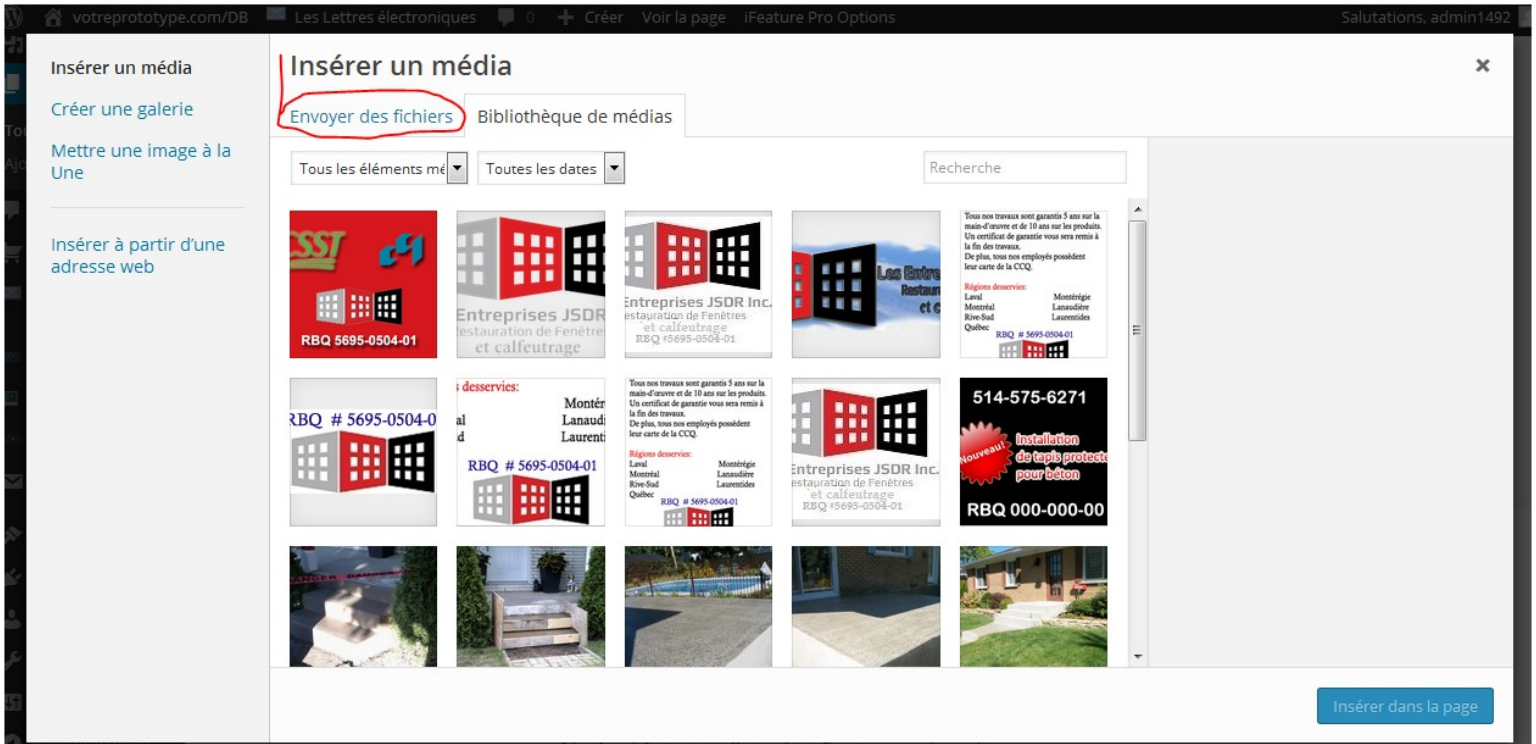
votreprototype.com/DB Les Lettres électroniques 0 + Créer Voir la page iFeature Pro Options Salutations, admin1492

Insérer un média
Créer une galerie
Mettre une image à la Une
Insérer à partir d'une adresse web

Insérer un média
×
Envoyer des fichiers
Bibliothèque de médias

Tous les éléments mé
Toutes les dates
Recherche

CSST
RBQ 5695-0504-01

Entreprises JSDR
estauration de Fenêtres et calfeutrage

Entreprises JSDR Inc.
estauration de Fenêtres et calfeutrage
RBQ #5695-0504-01

Les Entre Restaur et c

Tous nos travaux sont garantis 5 ans sur la main-d'œuvre et de 10 ans sur les produits. Un certificat de garantie vous sera remis à la fin des travaux.
De plus, tous nos employés possèdent leur carte de la CCQ.
Régions desservies:
Laval Montérégie
Montréal Lanaudière
Rive-Sud Laurentides
Québec
RBQ # 5695-0504-01

RBQ # 5695-0504-0

s desservies:
Monté
al Lanaudi
d Laurenti
RBQ # 5695-0504-01

Tous nos travaux sont garantis 5 ans sur la main-d'œuvre et de 10 ans sur les produits. Un certificat de garantie vous sera remis à la fin des travaux.
De plus, tous nos employés possèdent leur carte de la CCQ.
Régions desservies:
Laval Montérégie
Montréal Lanaudière
Rive-Sud Laurentides
Québec
RBQ # 5695-0504-01

Entreprises JSDR Inc.
estauration de Fenêtres et calfeutrage
RBQ #5695-0504-01

514-575-6271
Nouveau!
Installation de tapis protecte pour béton
RBQ 000-000-00

Insérer dans la page